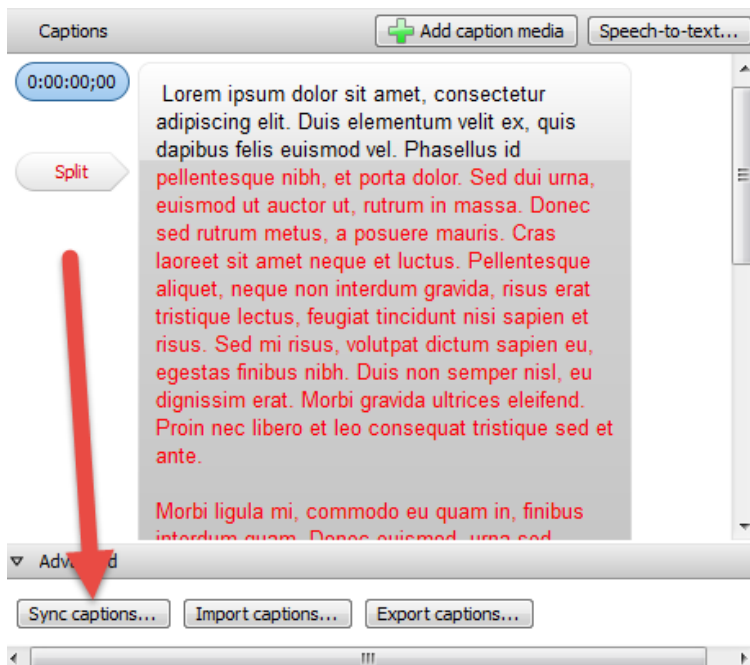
Captions

Add caption media

Speech-to-text...

0:00:00;00

Split

Lorem ipsum dolor sit amet, consectetur adipiscing elit. Duis elementum velit ex, quis dapibus felis euismod vel. Phasellus id pellentesque nibh, et porta dolor. Sed dui urna, euismod ut auctor ut, rutrum in massa. Donec sed rutrum metus, a posuere mauris. Cras laoreet sit amet neque et luctus. Pellentesque aliquet, neque non interdum gravida, risus erat tristique lectus, feugiat tincidunt nisi sapien et risus. Sed mi risus, volutpat dictum sapien eu, egestas finibus nibh. Duis non semper nisl, eu dignissim erat. Morbi gravida ultrices eleifend. Proin nec libero et leo consequat tristique sed et ante.

Morbi ligula mi, commodo eu quam in, finibus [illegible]

Adv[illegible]d

Sync captions...

Import captions...

Export captions...